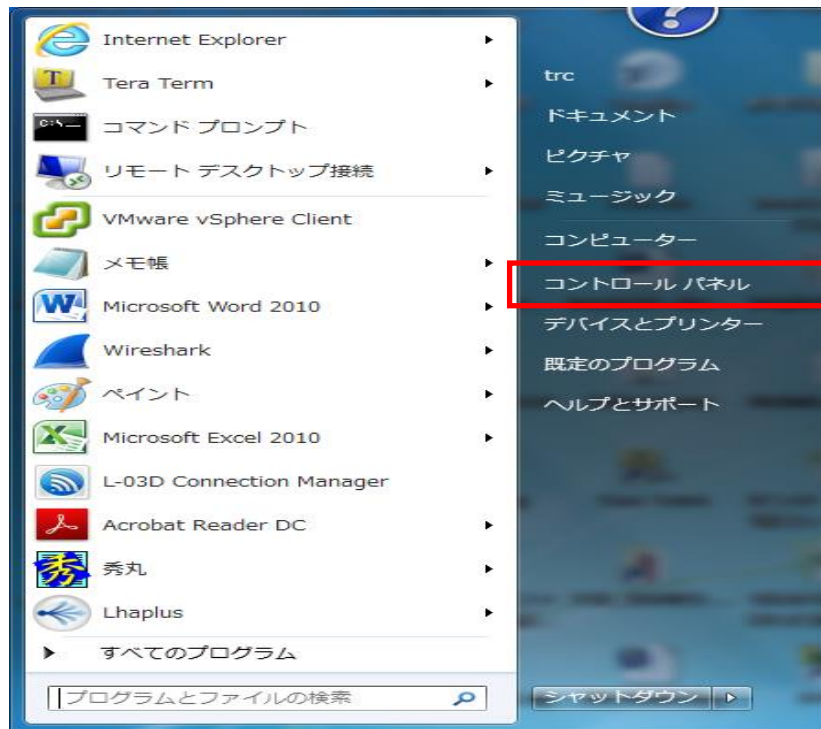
Internet Explorer
Tera Term
コマンド プロンプト
リモート デスクトップ接続
VMware vSphere Client
メモ帳
Microsoft Word 2010
Wireshark
ペイント
Microsoft Excel 2010
L-03D Connection Manager
Acrobat Reader DC
秀丸
Lhaplus
すべてのプログラム
プログラムとファイルの検索

trc
ドキュメント
ピクチャ
ミュージック
コンピューター
コントロール パネル
デバイスとプリンター
既定のプログラム
ヘルプとサポート
シャットダウン